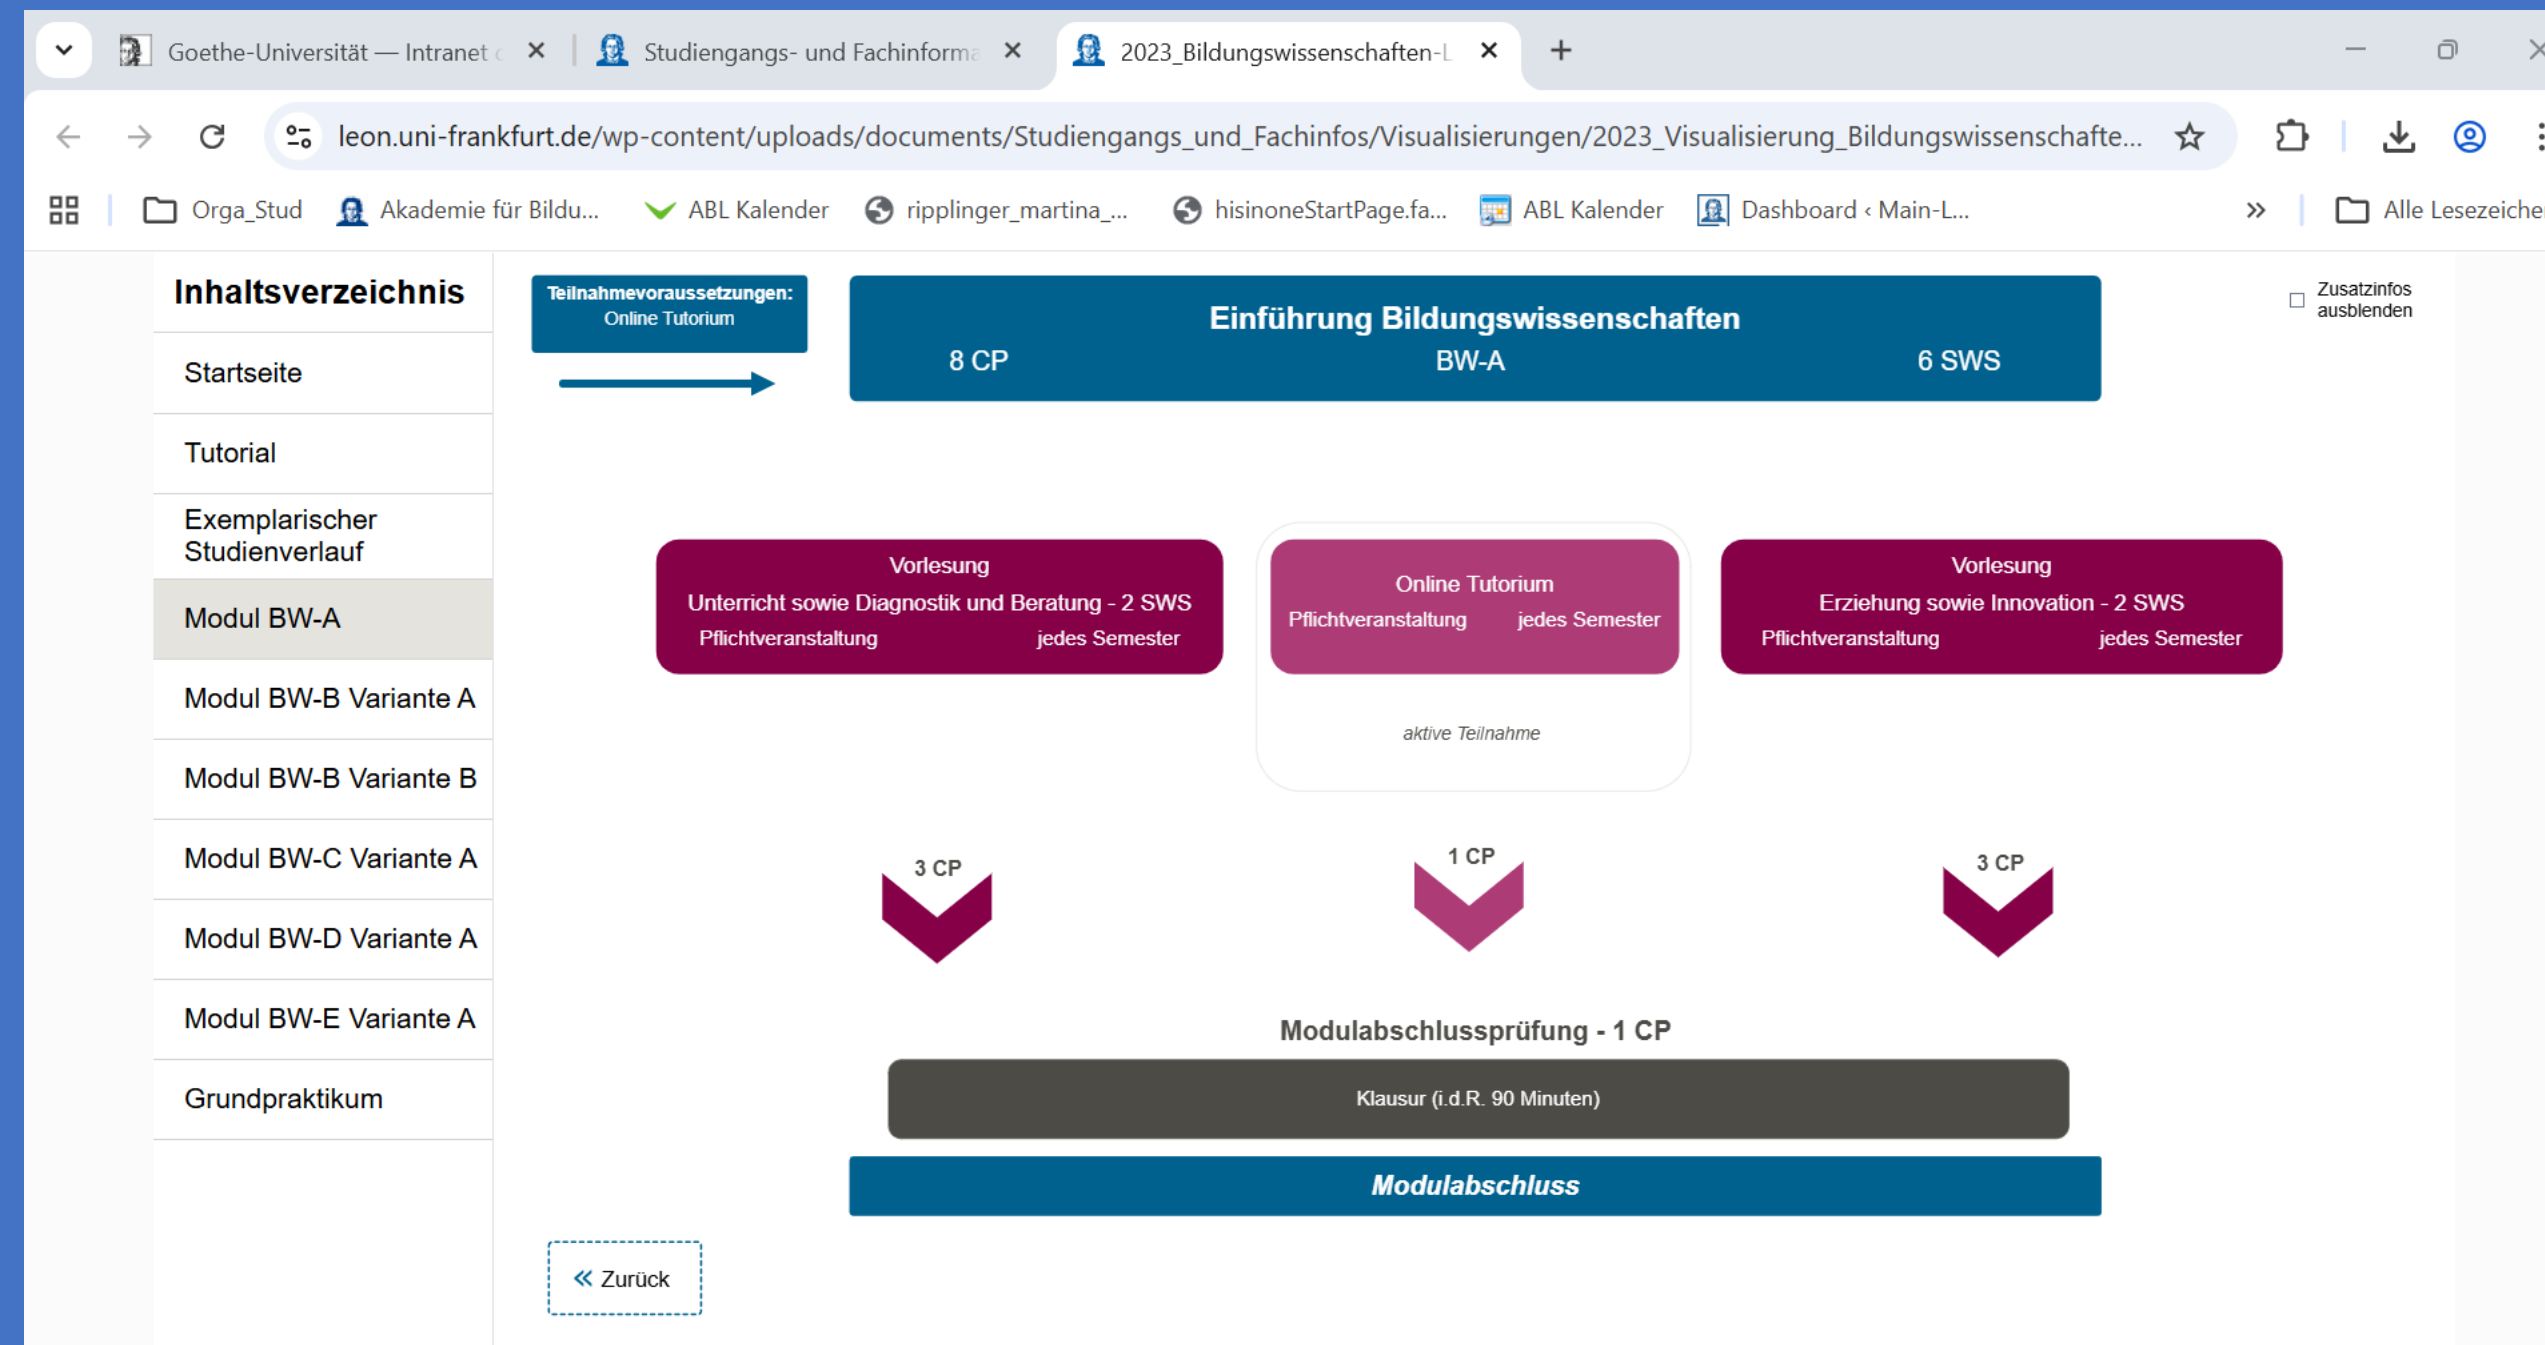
Goethe-Universität — Intranet ✕ Studiengangs- und Fachinform ✕ 2023_Bildungswissenschaften-L ✕ +

leon.uni-frankfurt.de/wp-content/uploads/documents/Studiengangs_und_Fachinfos/Visualisierungen/2023_Visualisierung_Bildungswissenschafte...

Orga_Stud Akademie für Bildu... ABL Kalender ripplinger_martina_... hisinoneStartPage.fa... ABL Kalender Dashboard ‹ Main-L... » Alle Lesezeiche

Inhaltsverzeichnis

Startseite

Tutorial

Exemplarischer Studienverlauf

Modul BW-A

Modul BW-B Variante A

Modul BW-B Variante B

Modul BW-C Variante A

Modul BW-D Variante A

Modul BW-E Variante A

Grundpraktikum

Teilnahmevoraussetzungen: Online Tutorium

Einführung Bildungswissenschaften
8 CP BW-A 6 SWS

Zusatzinfos ausblenden

Vorlesung
Unterricht sowie Diagnostik und Beratung - 2 SWS
Pflichtveranstaltung jedes Semester

Online Tutorium
Pflichtveranstaltung jedes Semester

aktive Teilnahme

Vorlesung
Erziehung sowie Innovation - 2 SWS
Pflichtveranstaltung jedes Semester

3 CP

1 CP

3 CP

Modulabschlussprüfung - 1 CP

Klausur (i.d.R. 90 Minuten)

Modulabschluss

« Zurück